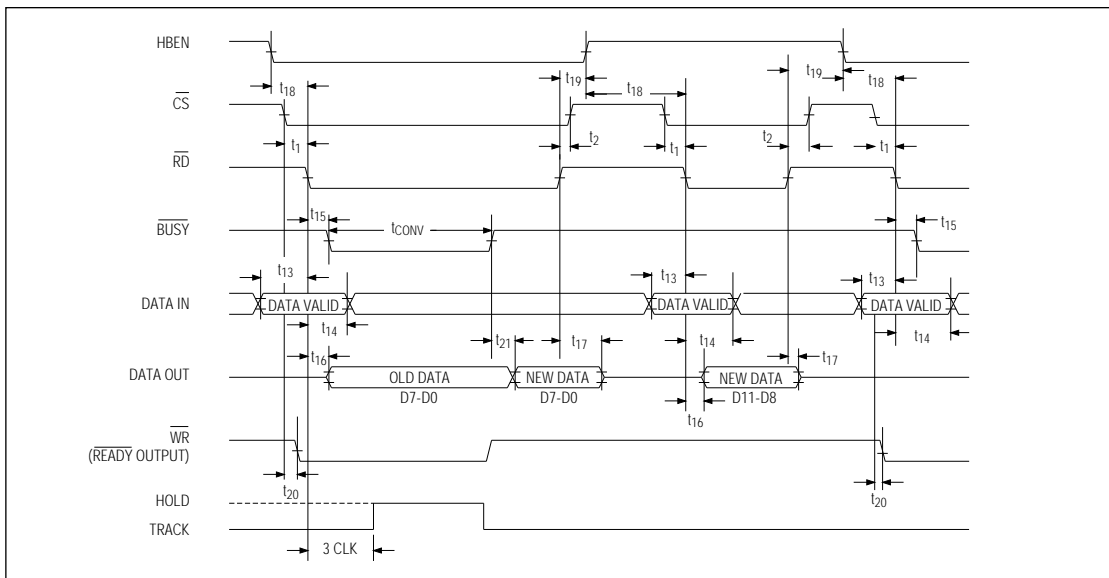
HBEN

$t_{18}$

$t_{19}$

$t_{18}$

$t_{19}$

$t_{18}$

$\overline{CS}$

$t_1$

$t_2$

$t_1$

$t_2$

$t_1$

$\overline{RD}$

$t_{15}$

$t_{CONV}$

$t_{15}$

$\overline{BUSY}$

$t_{13}$

$t_{13}$

$t_{13}$

DATA IN

DATA VALID

DATA VALID

DATA VALID

$t_{14}$

$t_{21}$

$t_{17}$

$t_{14}$

$t_{17}$

$t_{14}$

$t_{16}$

DATA OUT

OLD DATA D7-D0

NEW DATA D7-D0

NEW DATA D11-D8

$t_{16}$

$\overline{WR}$ ($\overline{READY}$ OUTPUT)

$t_{20}$

$t_{20}$

HOLD

TRACK

3 CLK